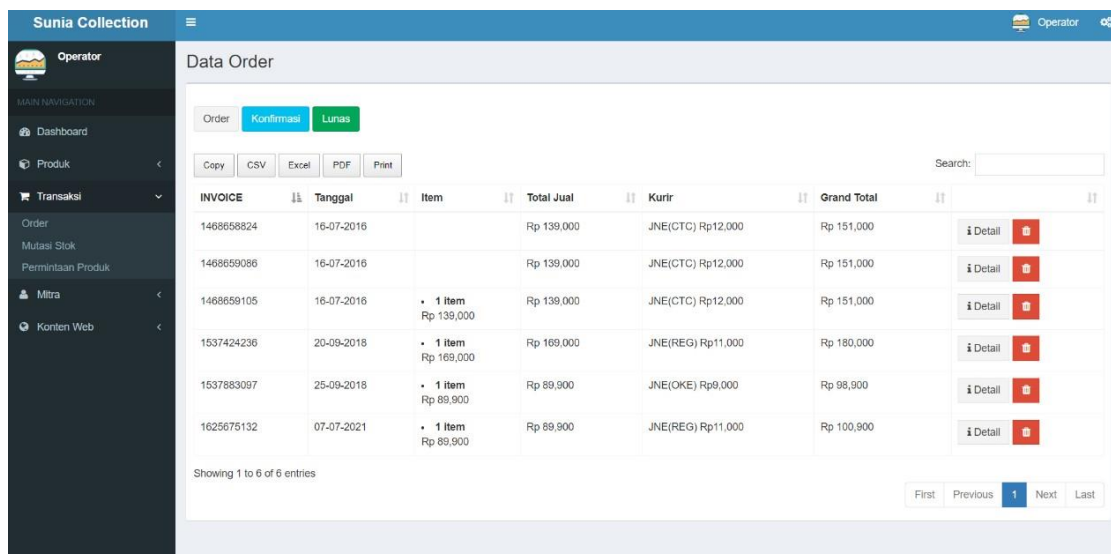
Sunia Collection

Operator

Operator

MAIN NAVIGATION

Dashboard

Produk

Transaksi

Order

Mutasi Stok

Permintaan Produk

Mitra

Konten Web

Data Order

Order Konfirmasi Lunas

Copy CSV Excel PDF Print

Search:

| INVOICE | Tanggal | Item | Total Jual | Kurir | Grand Total | |
|---|---|---|---|---|---|---|
| 1468658824 | 16-07-2016 | | Rp 139,000 | JNE(CTC) Rp12,000 | Rp 151,000 | Detail |
| 1468659086 | 16-07-2016 | | Rp 139,000 | JNE(CTC) Rp12,000 | Rp 151,000 | Detail |
| 1468659105 | 16-07-2016 | • 1 item Rp 139,000 | Rp 139,000 | JNE(CTC) Rp12,000 | Rp 151,000 | Detail |
| 1537424236 | 20-09-2018 | • 1 item Rp 169,000 | Rp 169,000 | JNE(REG) Rp11,000 | Rp 180,000 | Detail |
| 1537883097 | 25-09-2018 | • 1 item Rp 89,900 | Rp 89,900 | JNE(OKE) Rp9,000 | Rp 98,900 | Detail |
| 1625675132 | 07-07-2021 | • 1 item Rp 89,900 | Rp 89,900 | JNE(REG) Rp11,000 | Rp 100,900 | Detail |

Showing 1 to 6 of 6 entries

First Previous 1 Next Last